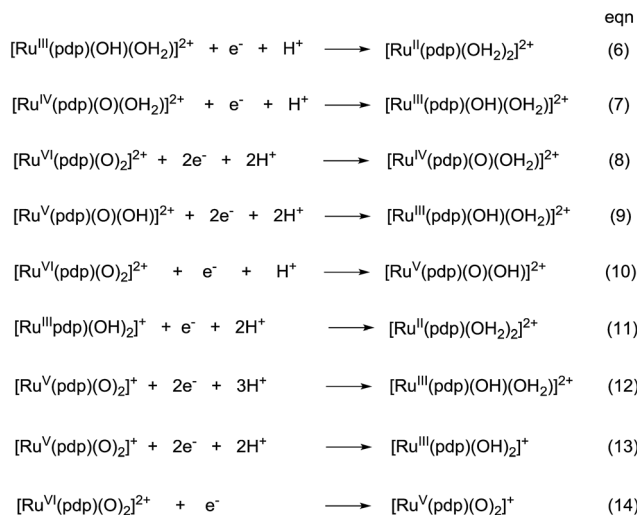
eqn

$[Ru^{III}(pdp)(OH)(OH_2)]^{2+}$ + $e^-$ + $H^+$ $\longrightarrow$ $[Ru^{II}(pdp)(OH_2)_2]^{2+}$ (6)

$[Ru^{IV}(pdp)(O)(OH_2)]^{2+}$ + $e^-$ + $H^+$ $\longrightarrow$ $[Ru^{III}(pdp)(OH)(OH_2)]^{2+}$ (7)

$[Ru^{VI}(pdp)(O)_2]^{2+}$ + $2e^-$ + $2H^+$ $\longrightarrow$ $[Ru^{IV}(pdp)(O)(OH_2)]^{2+}$ (8)

$[Ru^{V}(pdp)(O)(OH)]^{2+}$ + $2e^-$ + $2H^+$ $\longrightarrow$ $[Ru^{III}(pdp)(OH)(OH_2)]^{2+}$ (9)

$[Ru^{VI}(pdp)(O)_2]^{2+}$ + $e^-$ + $H^+$ $\longrightarrow$ $[Ru^{V}(pdp)(O)(OH)]^{2+}$ (10)

$[Ru^{III}pdp)(OH)_2]^{+}$ + $e^-$ + $2H^+$ $\longrightarrow$ $[Ru^{II}(pdp)(OH_2)_2]^{2+}$ (11)

$[Ru^{V}(pdp)(O)_2]^{+}$ + $2e^-$ + $3H^+$ $\longrightarrow$ $[Ru^{III}(pdp)(OH)(OH_2)]^{2+}$ (12)

$[Ru^{V}(pdp)(O)_2]^{+}$ + $2e^-$ + $2H^+$ $\longrightarrow$ $[Ru^{III}(pdp)(OH)_2]^{+}$ (13)

$[Ru^{VI}(pdp)(O)_2]^{2+}$ + $e^-$ $\longrightarrow$ $[Ru^{V}(pdp)(O)_2]^{+}$ (14)